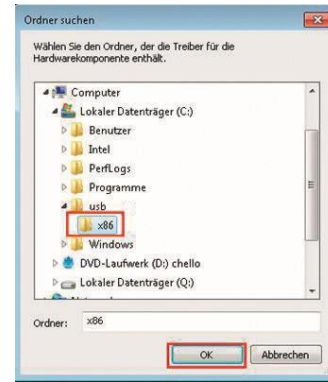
Ordner suchen

Wählen Sie den Ordner, der die Treiber für die Hardwarekomponente enthält.

Computer
Lokaler Datenträger (C:)
Benutzer
Intel
PerfLogs
Programme
usb
x86
Windows
DVD-Laufwerk (D:) chello
Lokaler Datenträger (Q:)

Ordner: x86

OK
Abbrechen